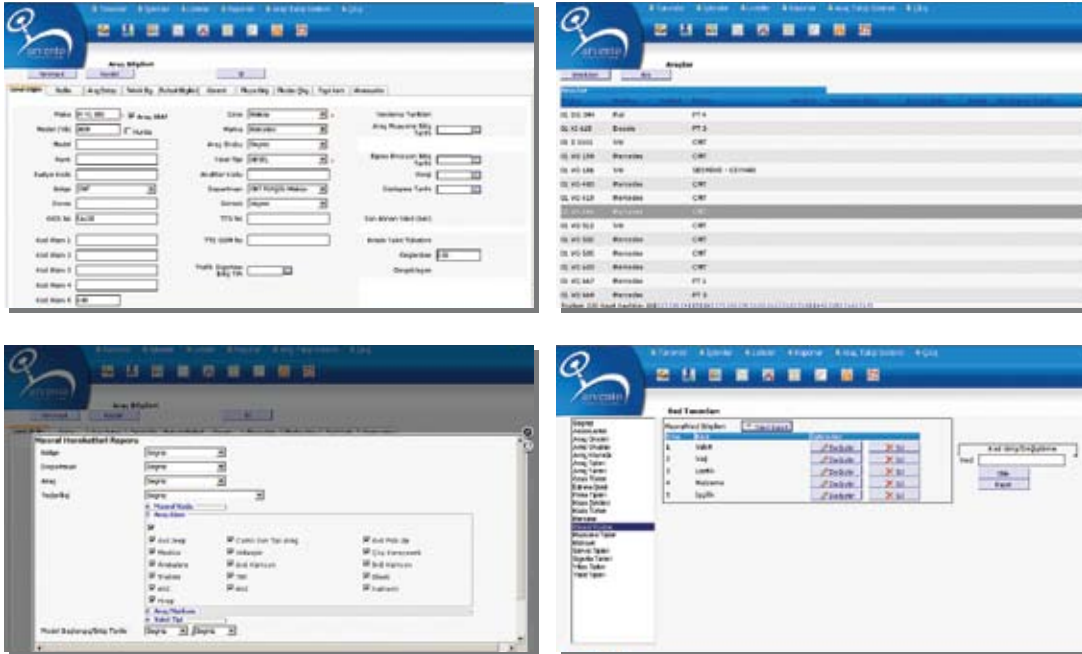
arvento

Araç Bilgileri

Genel Bilgiler

Plaka 01 IG 385 Araç Aktif
Model Yılı 2009 Hurda
Model
Renk
Şasiye Kodu
Bölge ERT
Zimmet
GSM No

Cins Binek
Marka Renault
Araç Durumu Seçiniz
Yakıt Tipi DİZEL
Anahtar Kodu
Departman
Görevi Seçiniz
TTS No
TTS GSM No

Sözleşme Tarihleri
Araç Muayene Bitiş Tarihi
Egzoz Emisyon Bitiş Tarihi
Sigorta
Kasko
Sözleşme Tarihi
Son Alınan Yakıt (lt)
Birimli Yakıt Tüketimi
Dayanıklılığı

arvento

Araçlar

| | | |
|---|---|---|
| 01 EG 384 | Fiat | PT 4 |
| 01 KJ 628 | Renault | PT 3 |
| 01 S 0161 | VW | CRT |
| 01 VG 138 | Mercedes | CRT |
| 01 VG 146 | VW | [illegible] |
| 01 VG 405 | Mercedes | CRT |
| 01 VG 418 | Mercedes | CRT |
| 01 VG 416 | Mercedes | CRT |
| 01 VG 512 | VW | CRT |
| 01 VG 530 | Mercedes | CRT |
| 01 VG 535 | Mercedes | CRT |
| 01 VG 600 | Mercedes | CRT |
| 01 VG 667 | Mercedes | PT 1 |
| 01 VG 668 | Mercedes | PT 3 |

arvento

Araç Bilgileri

Masraf Hareketleri Raporu

Bölge Seçiniz
Departman Seçiniz
Araç Seçiniz
Tedarikçi Seçiniz

Masraf Kodu
Araç Alanı

Ayd. Araç
Mazot
Ambalaj
Sigorta
Kaza
Tamir
Yıkama
Lastik
Yağ
Bakım
Otopark
Ceza

Araç Marka
Masraf Tipi

Masraf Başlangıç/Bitiş Tarihi Seçiniz Seçiniz

arvento

Ret Tanımları

| Sıra | Ret | İşlemler | |
|---|---|---|---|
| 1 | Sabit | Değiştir | Sil |
| 2 | Yağ | Değiştir | Sil |
| 3 | Lastik | Değiştir | Sil |
| 4 | Malzeme | Değiştir | Sil |
| 5 | İşçilik | Değiştir | Sil |

Red Ekle/Değiştirme
Red
Ekle
Temizle